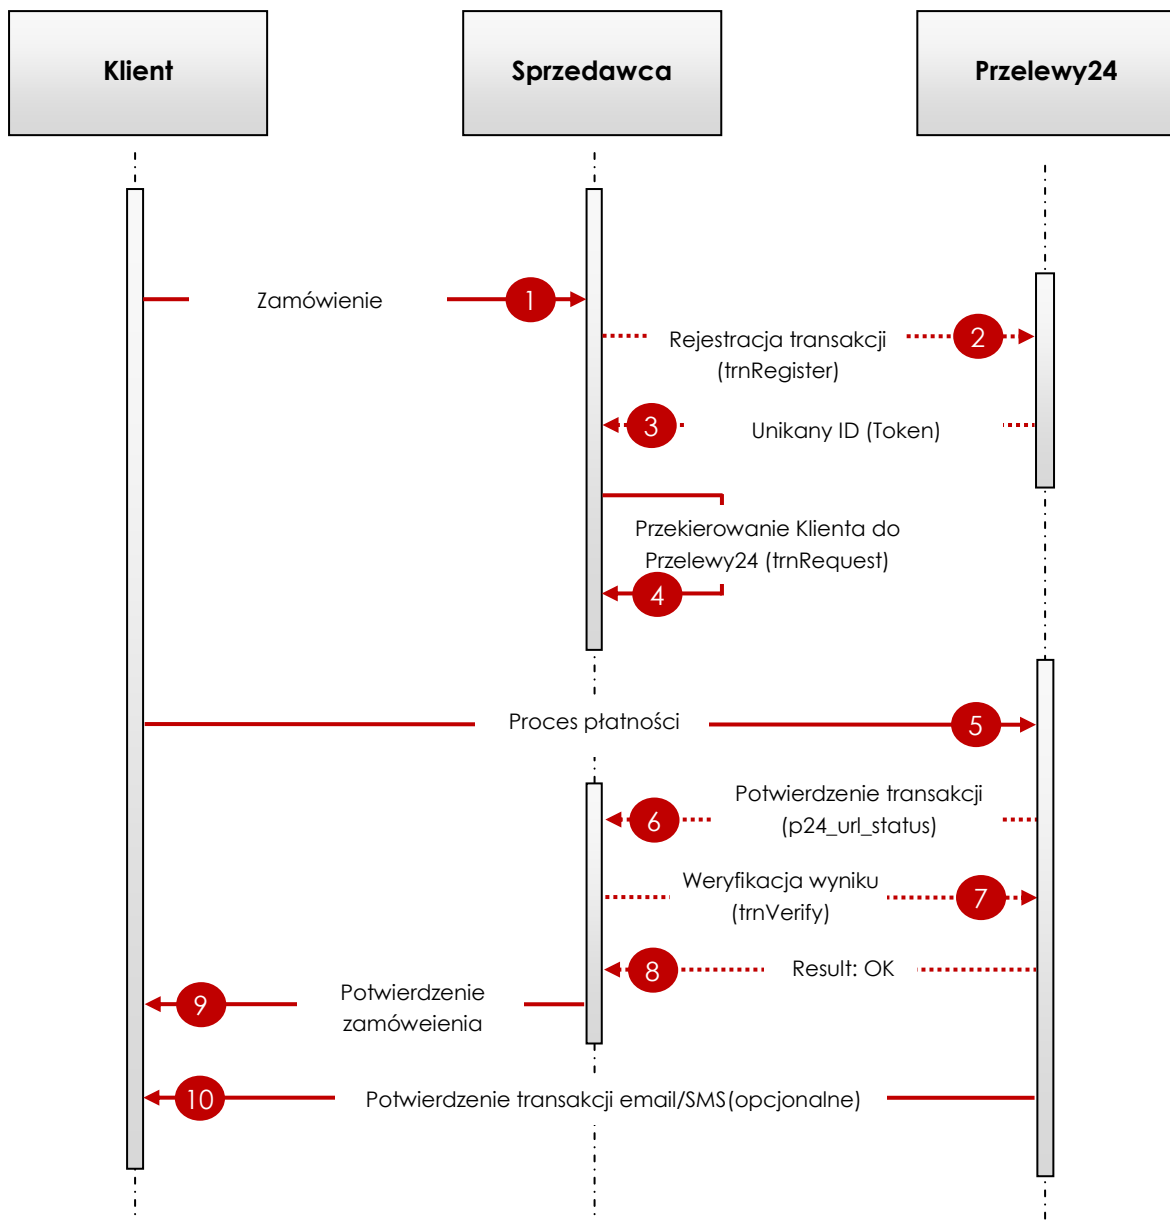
Klient

Sprzedawca

Przelewy24

Zamówienie

1

Rejestracja transakcji (trnRegister)

2

3

Unikany ID (Token)

Przekierowanie Klienta do Przelewy24 (trnRequest)

4

Proces płatności

5

6

Potwierdzenie transakcji (p24_url_status)

Weryfikacja wyniku (trnVerify)

7

8

Result: OK

9

Potwierdzenie zamóweienia

10

Potwierdzenie transakcji email/SMS(opcjonalne)